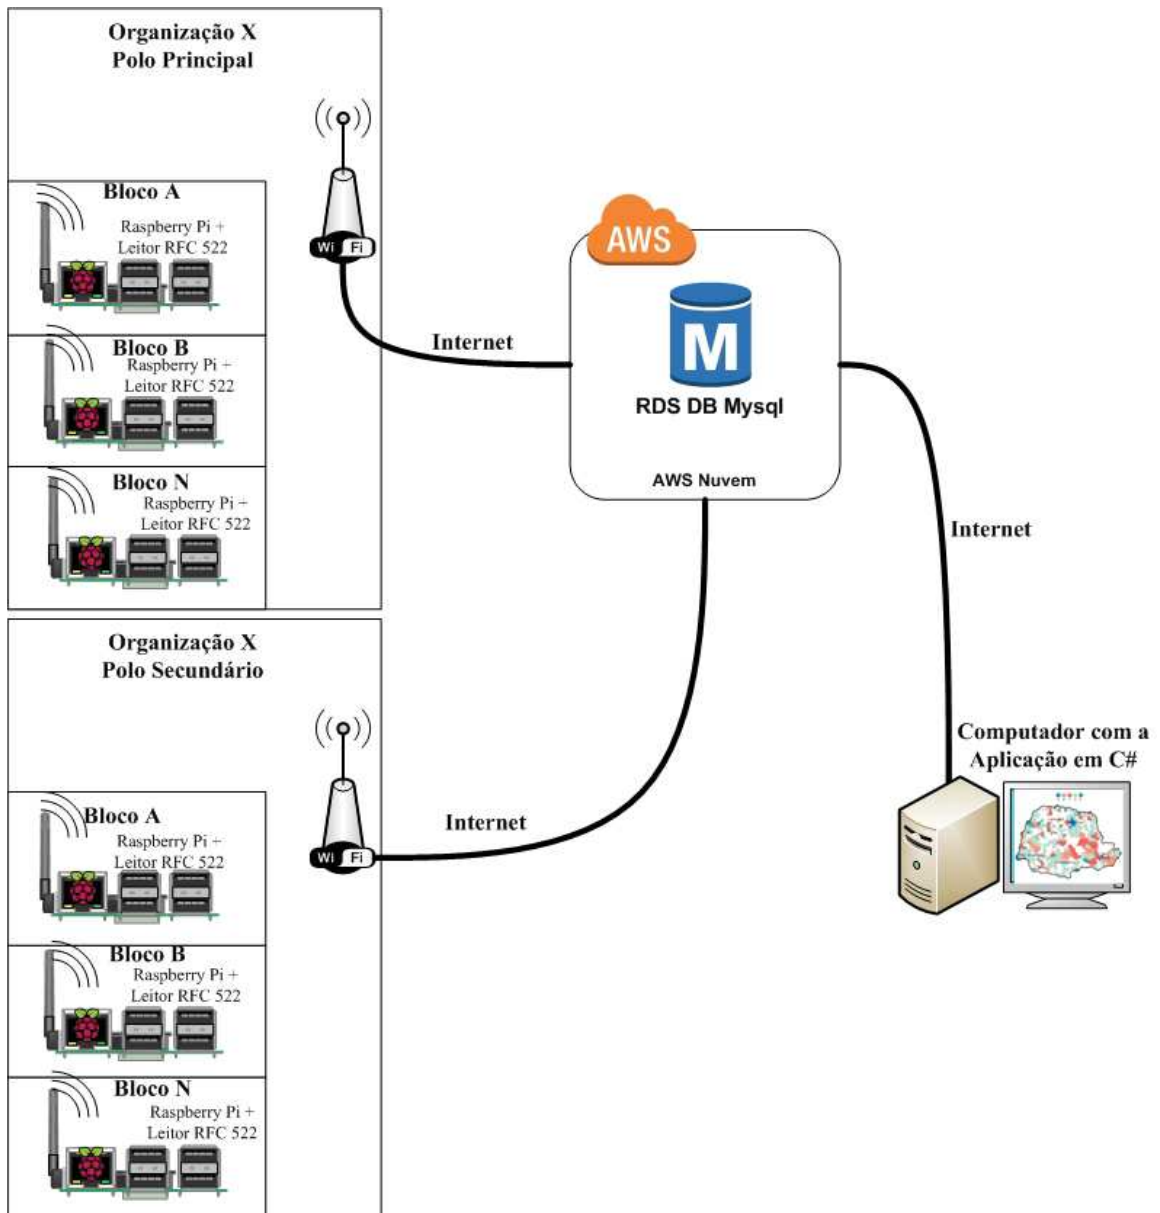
Organização X
Polo Principal

Bloco A
Raspberry Pi +
Leitor RFC 522

Bloco B
Raspberry Pi +
Leitor RFC 522

Bloco N
Raspberry Pi +
Leitor RFC 522

Wi Fi

Internet

AWS

M

RDS DB Mysql

AWS Nuvem

Internet

Organização X
Polo Secundário

Bloco A
Raspberry Pi +
Leitor RFC 522

Bloco B
Raspberry Pi +
Leitor RFC 522

Bloco N
Raspberry Pi +
Leitor RFC 522

Wi Fi

Internet

Computador com a
Aplicação em C#